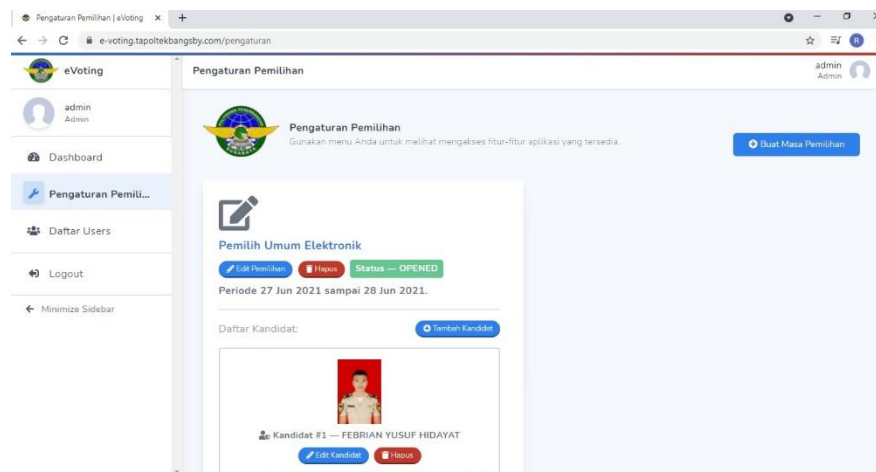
Pengaturan Pemilihan | eVoting ×  +

e-voting.tapoltekbangsby.com/pengaturan

eVoting

Pengaturan Pemilihan

admin
Admin

admin
Admin

Dashboard

Pengaturan Pemili...

Daftar Users

Logout

Minimize Sidebar

Pengaturan Pemilihan
Gunakan menu Anda untuk melihat mengakses fitur-fitur aplikasi yang tersedia.

Buat Masa Pemilihan

Pemilih Umum Elektronik

Edit Pemilihan  Hapus  Status — OPENED

Periode 27 Jun 2021 sampai 28 Jun 2021.

Daftar Kandidat:

Tambah Kandidat

Kandidat #1 — FEBRIAN YUSUF HIDAYAT

Edit Kandidat  Hapus